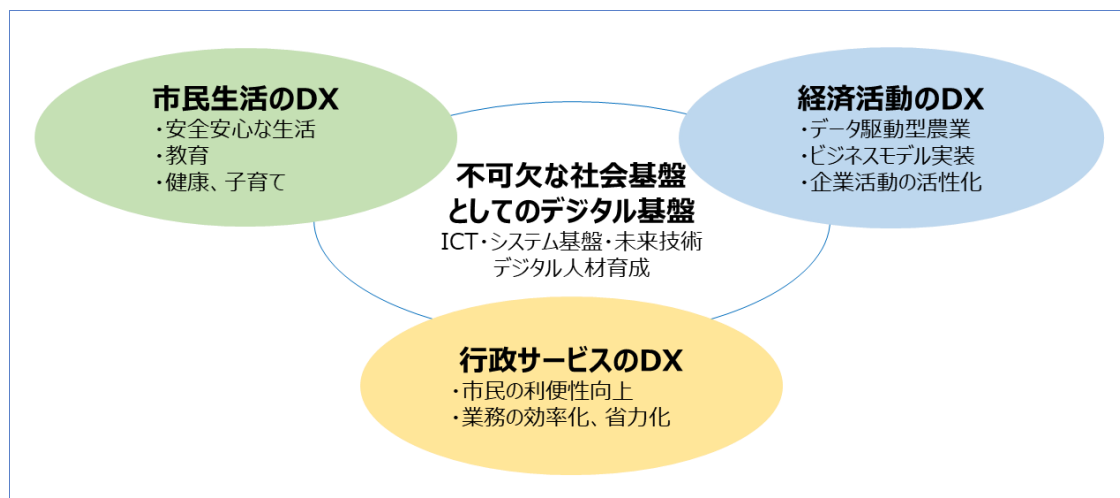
市民生活のDX
・安全安心な生活
・教育
・健康、子育て

経済活動のDX
・データ駆動型農業
・ビジネスモデル実装
・企業活動の活性化

不可欠な社会基盤
としてのデジタル基盤
ICT・システム基盤・未来技術
デジタル人材育成

行政サービスのDX
・市民の利便性向上
・業務の効率化、省力化